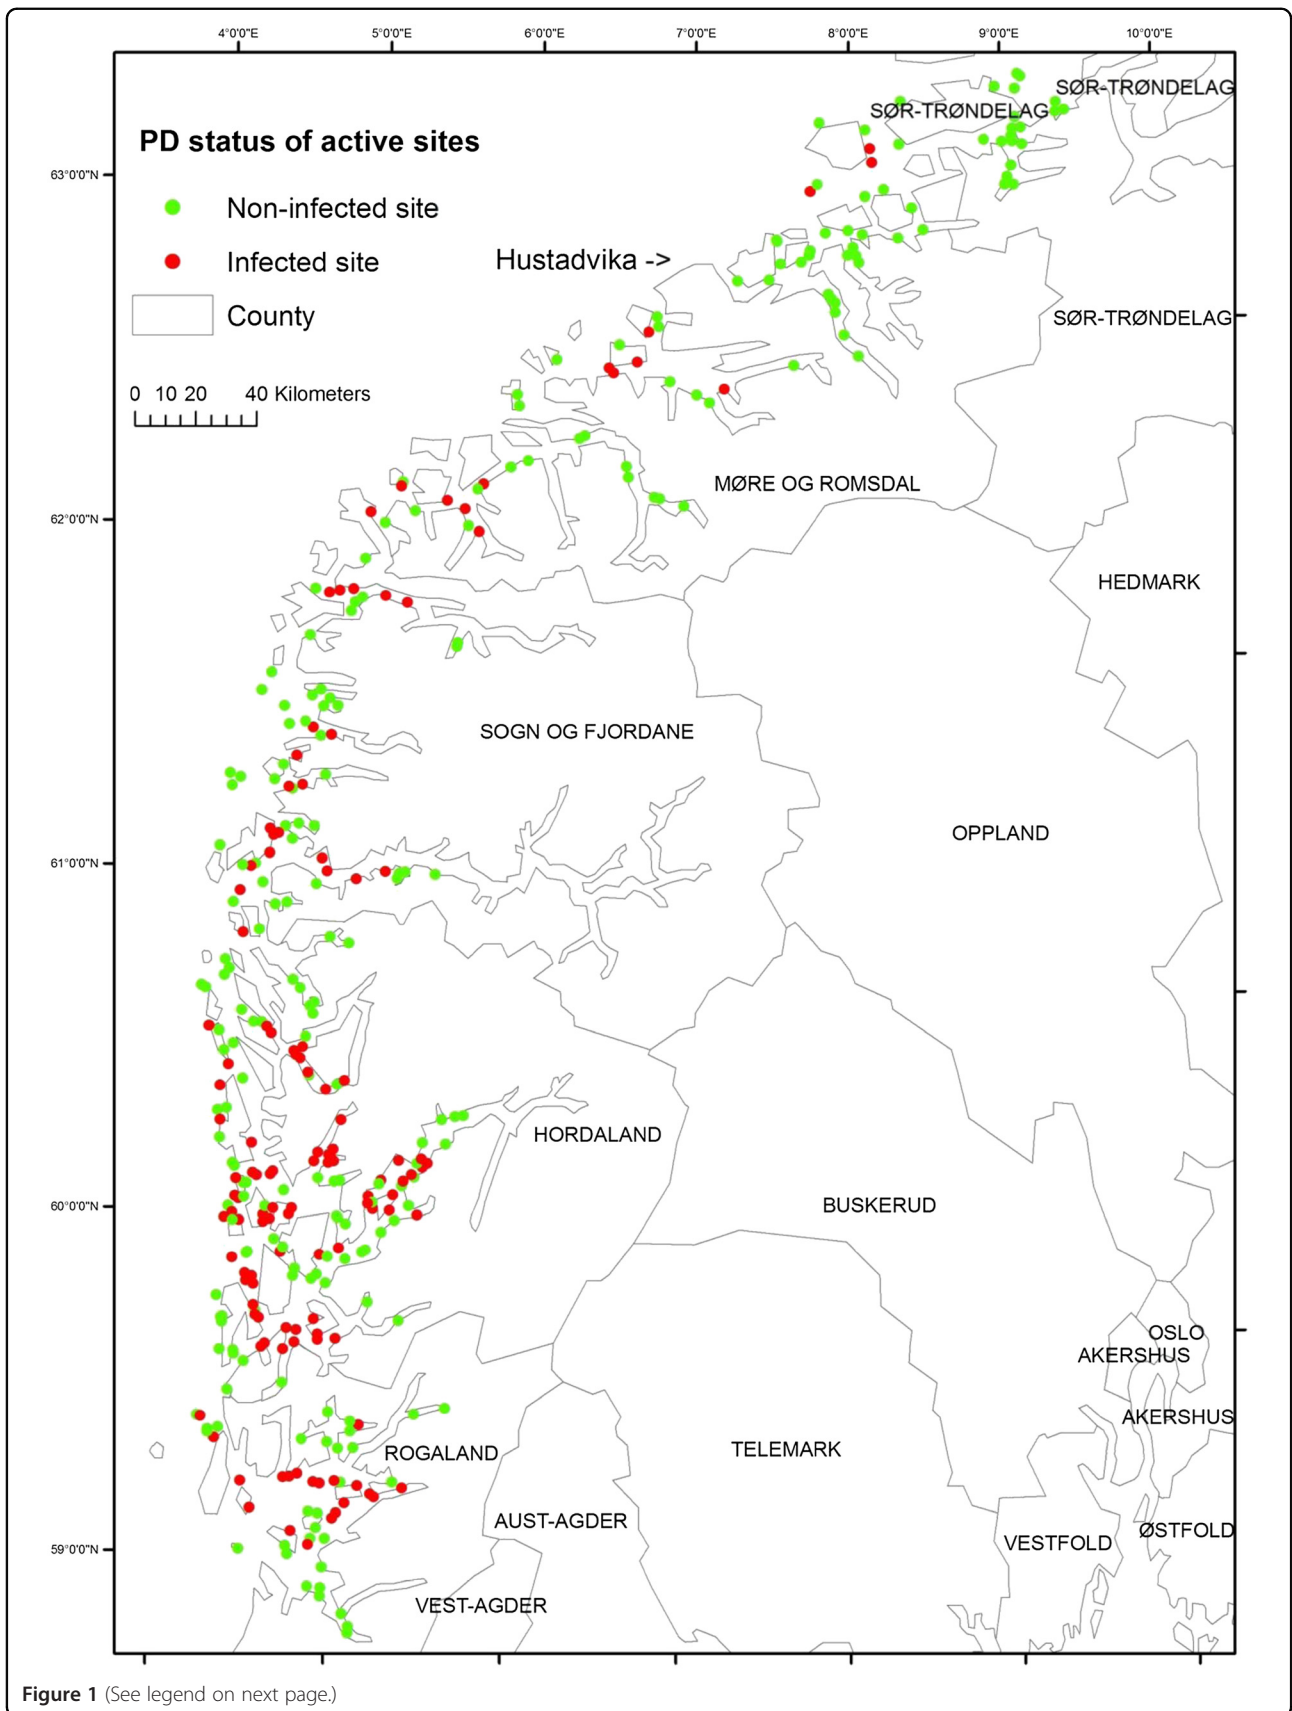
4°0'0"E 5°0'0"E 6°0'0"E 7°0'0"E 8°0'0"E 9°0'0"E 10°0'0"E

63°0'0"N

62°0'0"N

61°0'0"N

60°0'0"N

59°0'0"N

PD status of active sites

Non-infected site

Infected site

County

0 10 20 40 Kilometers

Hustadvika ->

SØR-TRØNDELAG

SØR-TRØNDELAG

SØR-TRØNDELAG

MØRE OG ROMSDAL

HEDMARK

SOGN OG FJORDANE

OPPLAND

HORDALAND

BUSKERUD

OSLO

AKERSHUS

AKERSHUS

ROGALAND

TELEMARK

AUST-AGDER

VESTFOLD

ØSTFOLD

VEST-AGDER

Figure 1 (See legend on next page.)